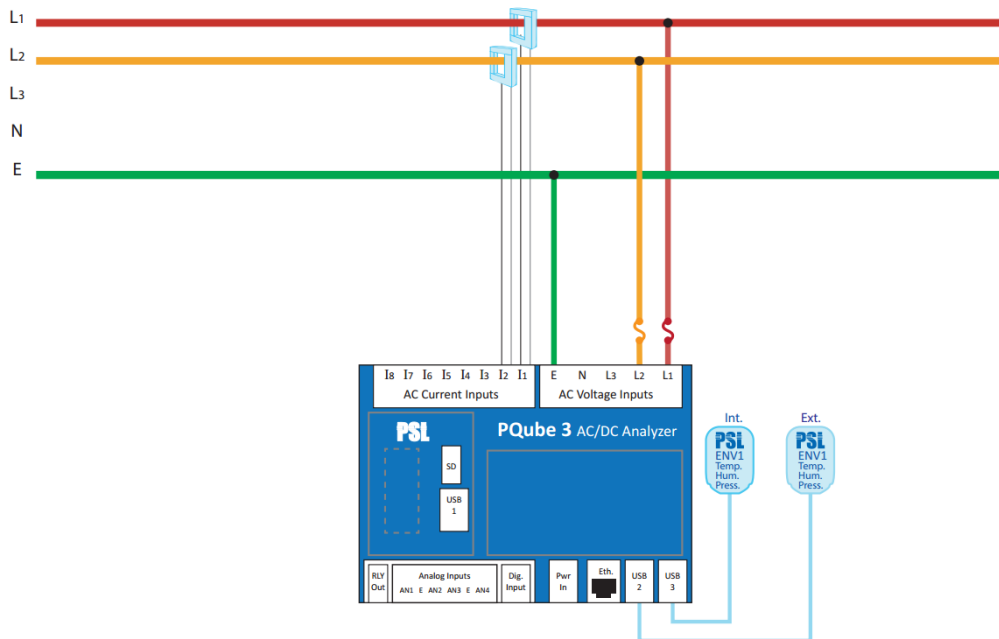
L1
L2
L3
N
E

I8 I7 I6 I5 I4 I3 I2 I1
AC Current Inputs

E N L3 L2 L1
AC Voltage Inputs

PSL
PQube 3 AC/DC Analyzer

SD
USB 1

RLY Out
Analog Inputs
AN1 E AN2 AN3 E AN4
Dig. Input
Pwr In
Eth.
USB 2
USB 3

Int.
PSL
ENV1
Temp.
Hum.
Press.

Ext.
PSL
ENV1
Temp.
Hum.
Press.